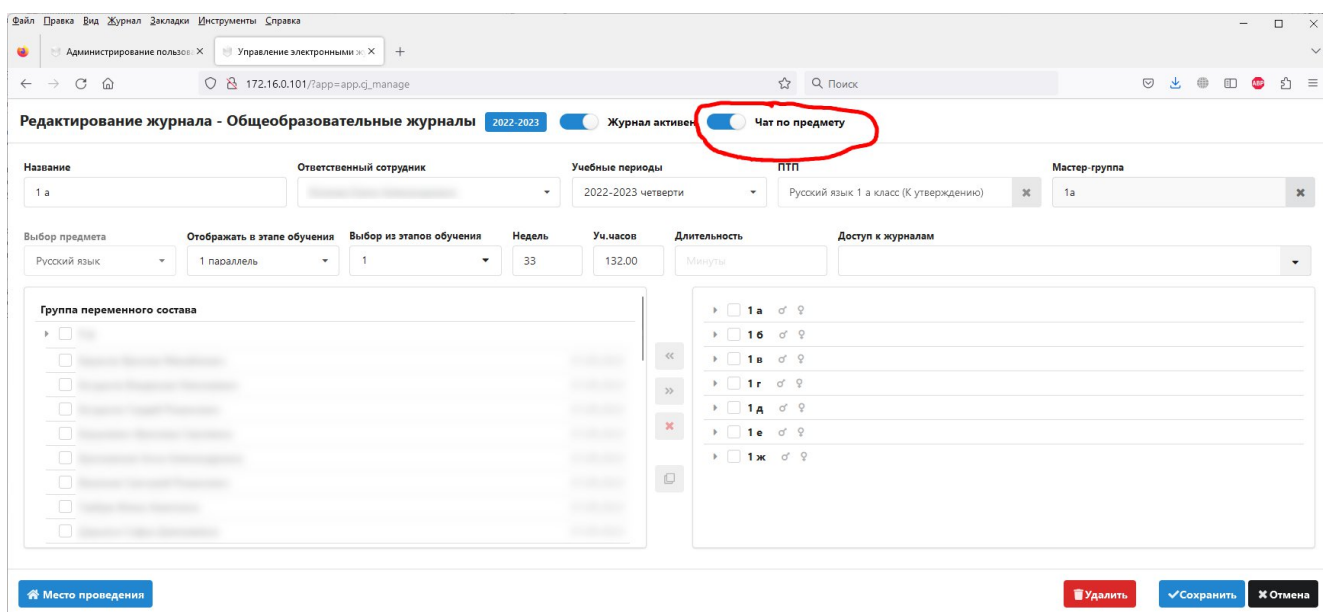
Файл Правка Вид Журнал Закладки Инструменты Справка

Администрирование пользов ×
Управление электронными ж ×
+

172.16.0.101/?app=app.cj_manage
Поиск

Редактирование журнала - Общеобразовательные журналы 2022-2023 Журнал активен Чат по предмету

Название
1 а
Ответственный сотрудник
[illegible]
Учебные периоды
2022-2023 четверти
ПТП
Русский язык 1 а класс (К утверждению)
Мастер-группа
1а

Выбор предмета
Русский язык
Отображать в этапе обучения
1 параллель
Выбор из этапов обучения
1
Недель
33
Уч.часов
132.00
Длительность
Минуты
Доступ к журналам

Группа переменного состава
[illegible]

«
»

1 а
1 б
1 в
1 г
1 д
1 е
1 ж

Место проведения
Удалить
Сохранить
Отмена